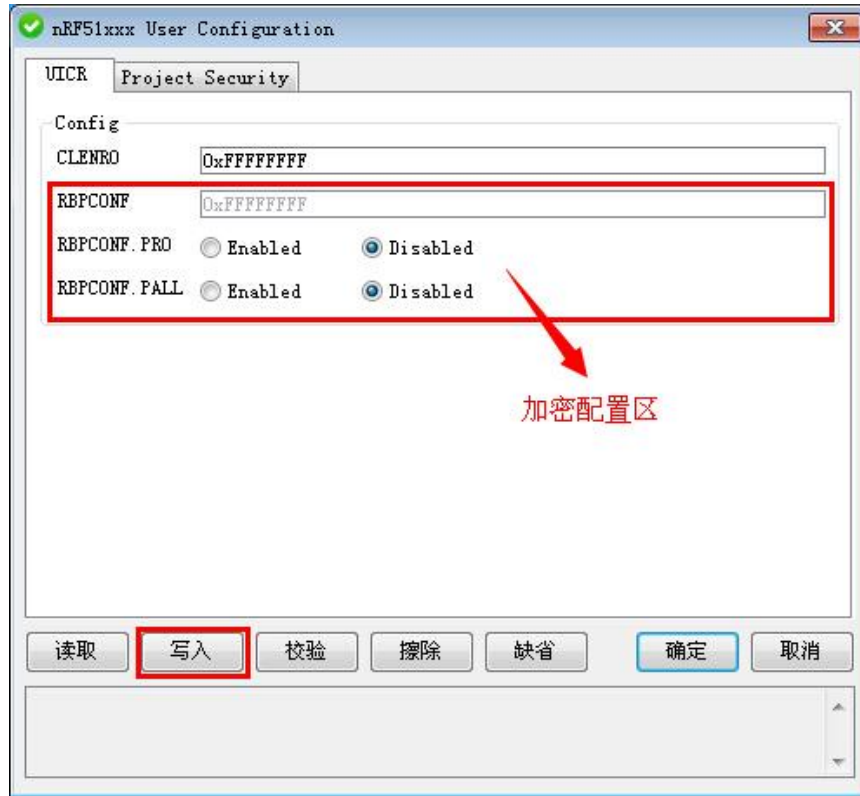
nRF51xxx User Configuration

UICR Project Security

Config

CLENR0 0xFFFFFFFF

RBPCONF 0xFFFFFFFF

RBPCONF.PR0 Enabled Disabled

RBPCONF.PALL Enabled Disabled

加密配置区

读取 写入 校验 擦除 缺省 确定 取消